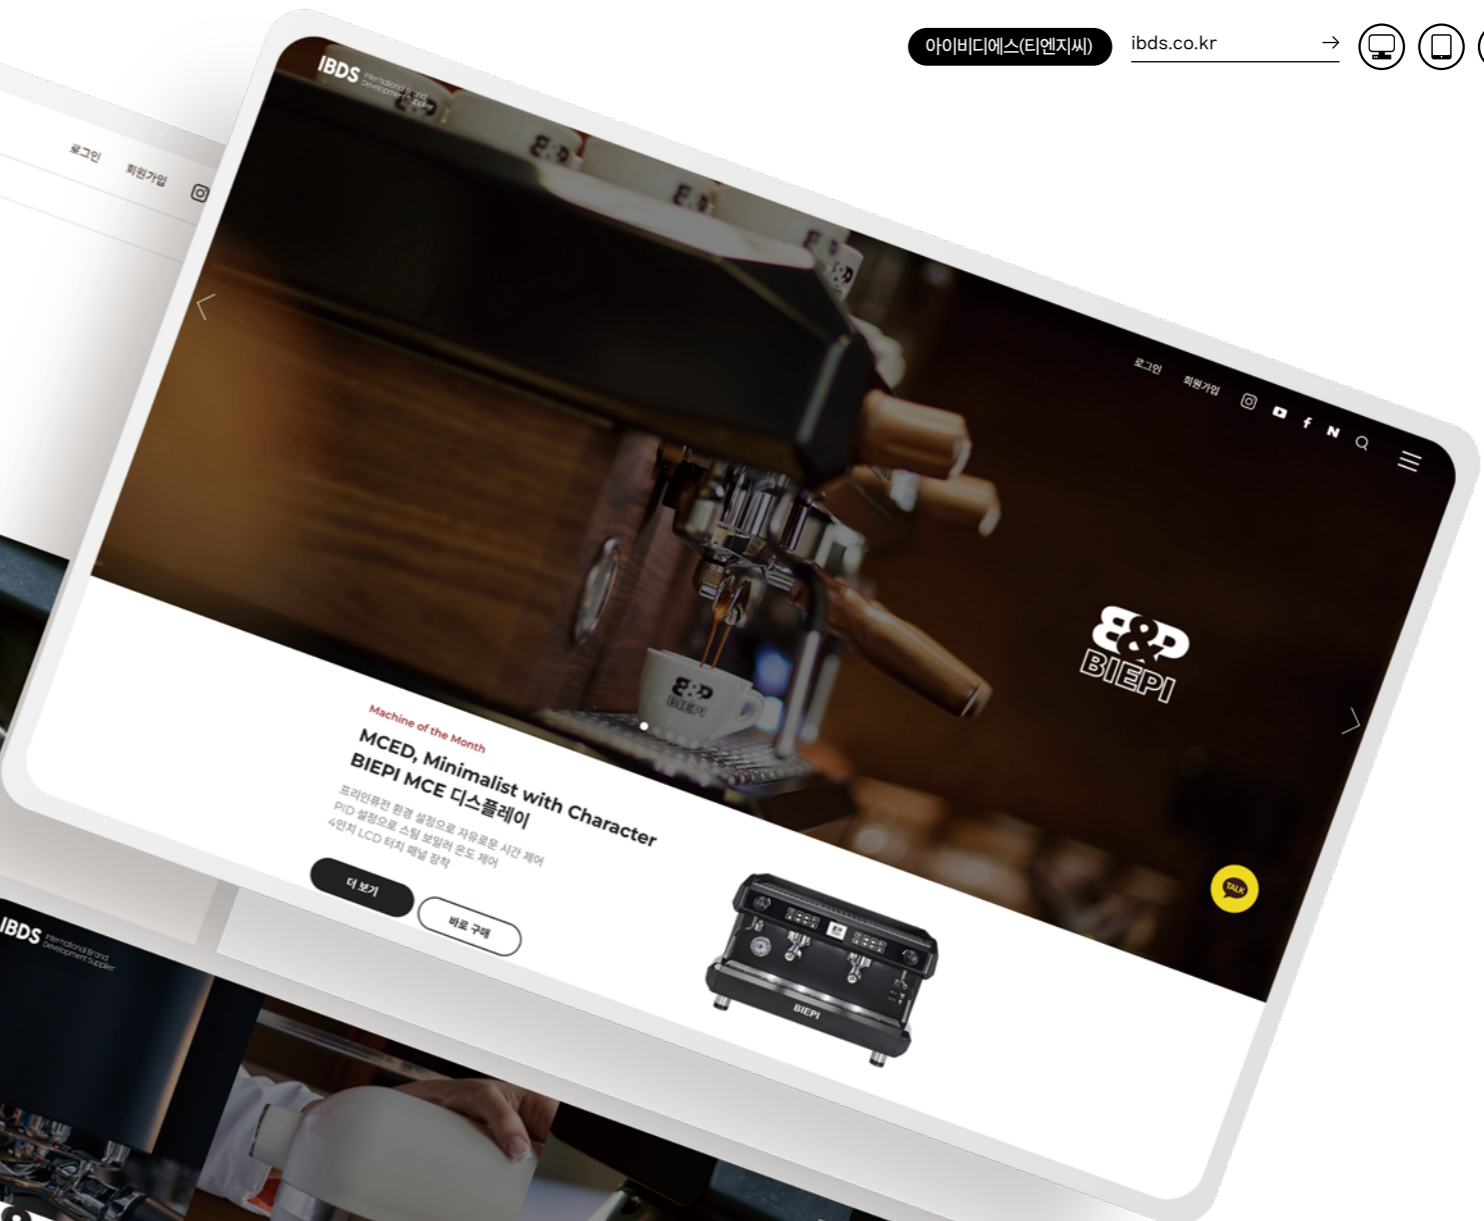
아이비디에스(티엔지씨)

ibds.co.kr →

로그인 회원가입

IBDS International Brand Development Supplier

로그인 회원가입

B&P BIEPI

Machine of the Month

MCED, Minimalist with Character
BIEPI MCE 디스플레이

프리인퓨전 환경 설정으로 자유로운 시간 제어
PID 설정으로 스팀 보일러 온도 제어
4인치 LCD 터치 패널 장착

더 보기

바로 구매

TALK

BIEPI

IBDS International Brand Development Supplier